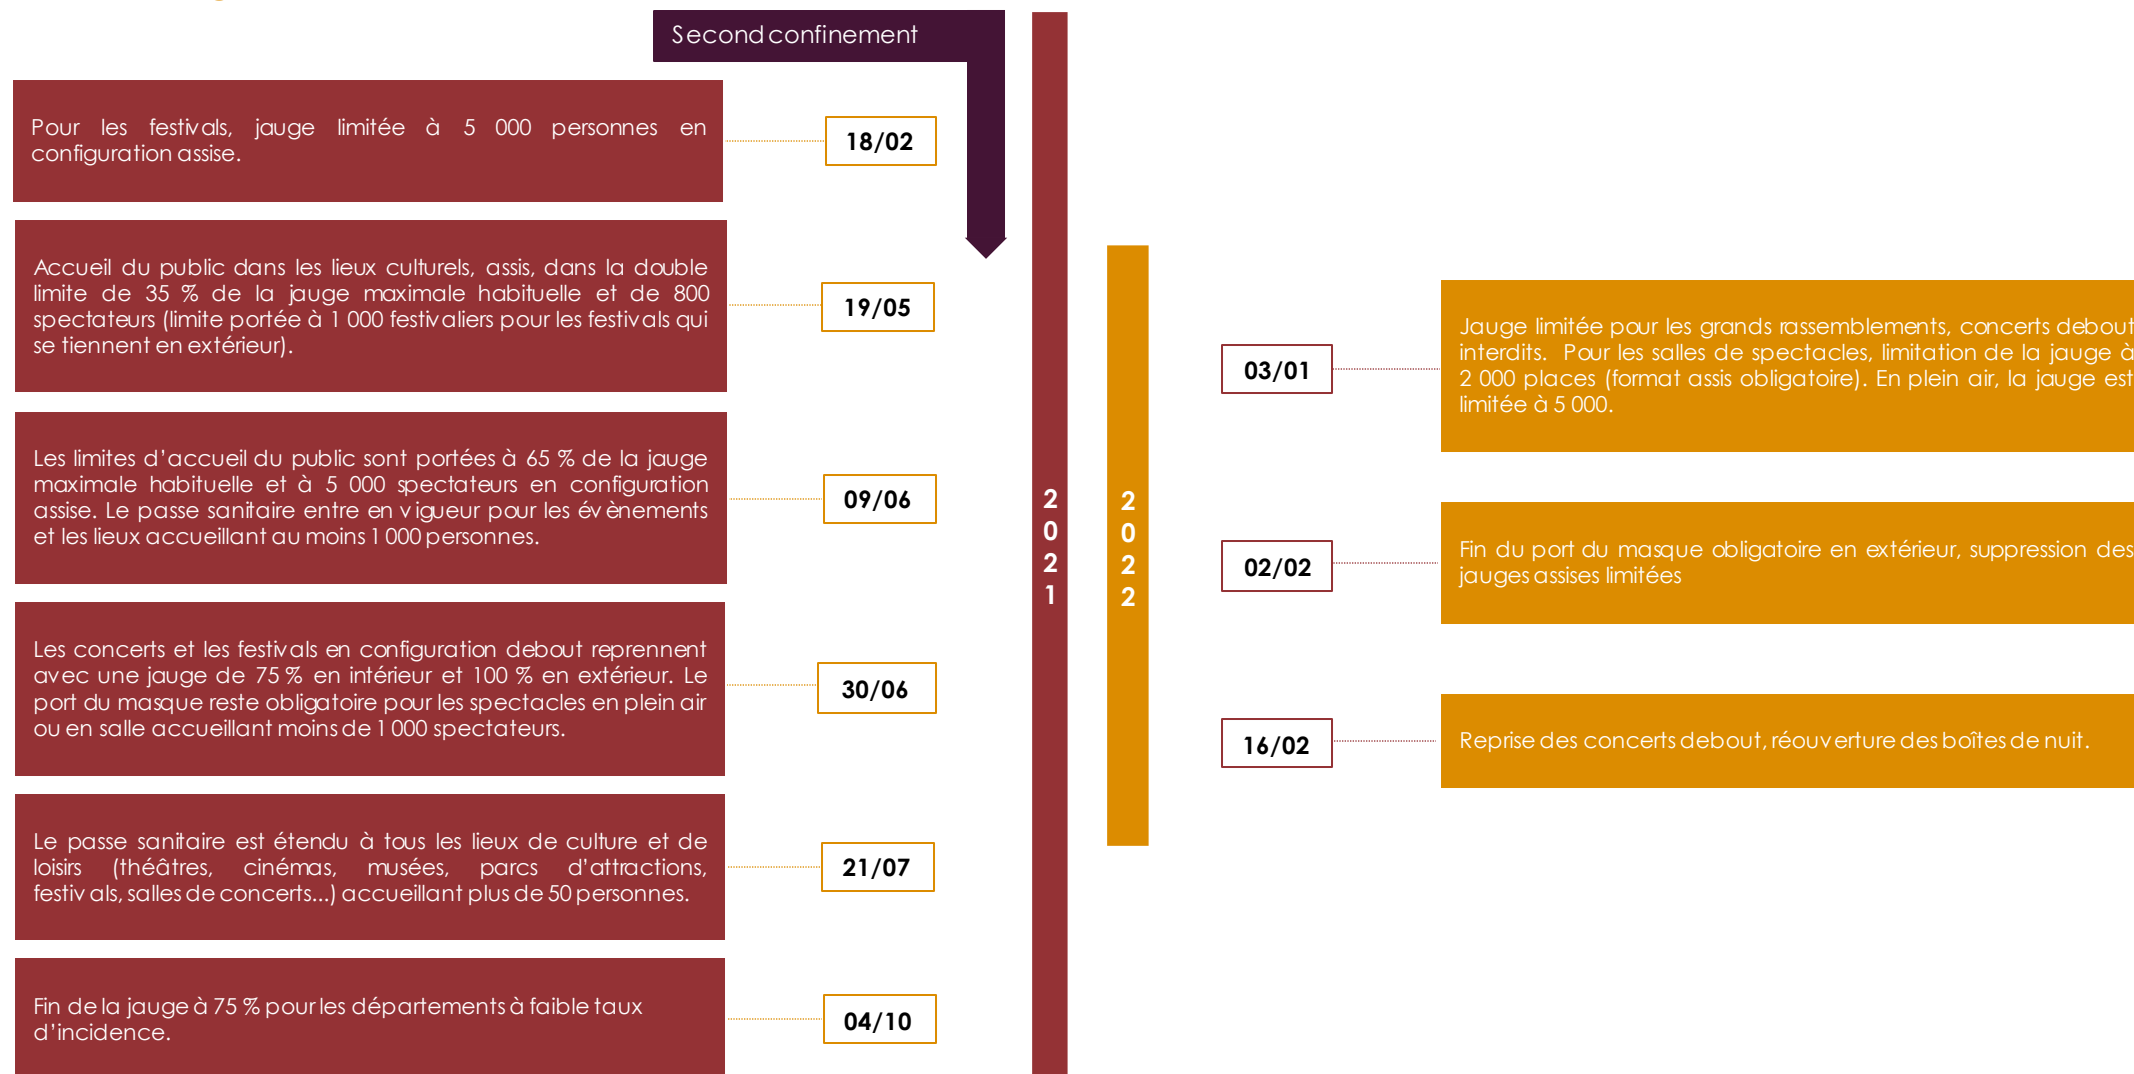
Second confinement

Pour les festivals, jauge limitée à 5 000 personnes en configuration assise.

18/02

Accueil du public dans les lieux culturels, assis, dans la double limite de 35 % de la jauge maximale habituelle et de 800 spectateurs (limite portée à 1 000 festivaliers pour les festivals qui se tiennent en extérieur).

19/05

Les limites d'accueil du public sont portées à 65 % de la jauge maximale habituelle et à 5 000 spectateurs en configuration assise. Le passe sanitaire entre en vigueur pour les évènements et les lieux accueillant au moins 1 000 personnes.

09/06

Les concerts et les festivals en configuration debout reprennent avec une jauge de 75 % en intérieur et 100 % en extérieur. Le port du masque reste obligatoire pour les spectacles en plein air ou en salle accueillant moins de 1 000 spectateurs.

30/06

Le passe sanitaire est étendu à tous les lieux de culture et de loisirs (théâtres, cinémas, musées, parcs d'attractions, festivals, salles de concerts...) accueillant plus de 50 personnes.

21/07

Fin de la jauge à 75 % pour les départements à faible taux d'incidence.

04/10

2021

2022

03/01

Jauge limitée pour les grands rassemblements, concerts debout interdits. Pour les salles de spectacles, limitation de la jauge à 2 000 places (format assis obligatoire). En plein air, la jauge est limitée à 5 000.

02/02

Fin du port du masque obligatoire en extérieur, suppression des jauges assises limitées

16/02

Reprise des concerts debout, réouverture des boîtes de nuit.